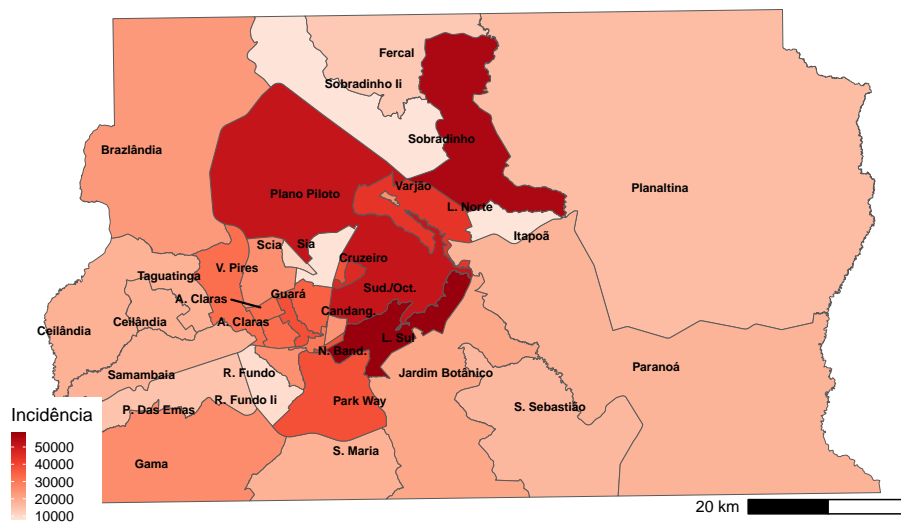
Fercal
Sobradinho Ii
Sobradinho
Brazlândia
Plano Piloto
Varjão
Planaltina
L. Norte
Itapoã
Scia
Sia
V. Pires
Cruzeiro
Taguatinga
A. Claras
Guará
Sud./Oct.
Ceilândia
Ceilândia
A. Claras
Candang.
L. Sul
N. Band.
Samambaia
R. Fundo
Jardim Botânico
Paranoá
Incidência
P. Das Emas
R. Fundo Ii
Park Way
S. Sebastião
50000
40000
30000
20000
10000
Gama
S. Maria
20 km